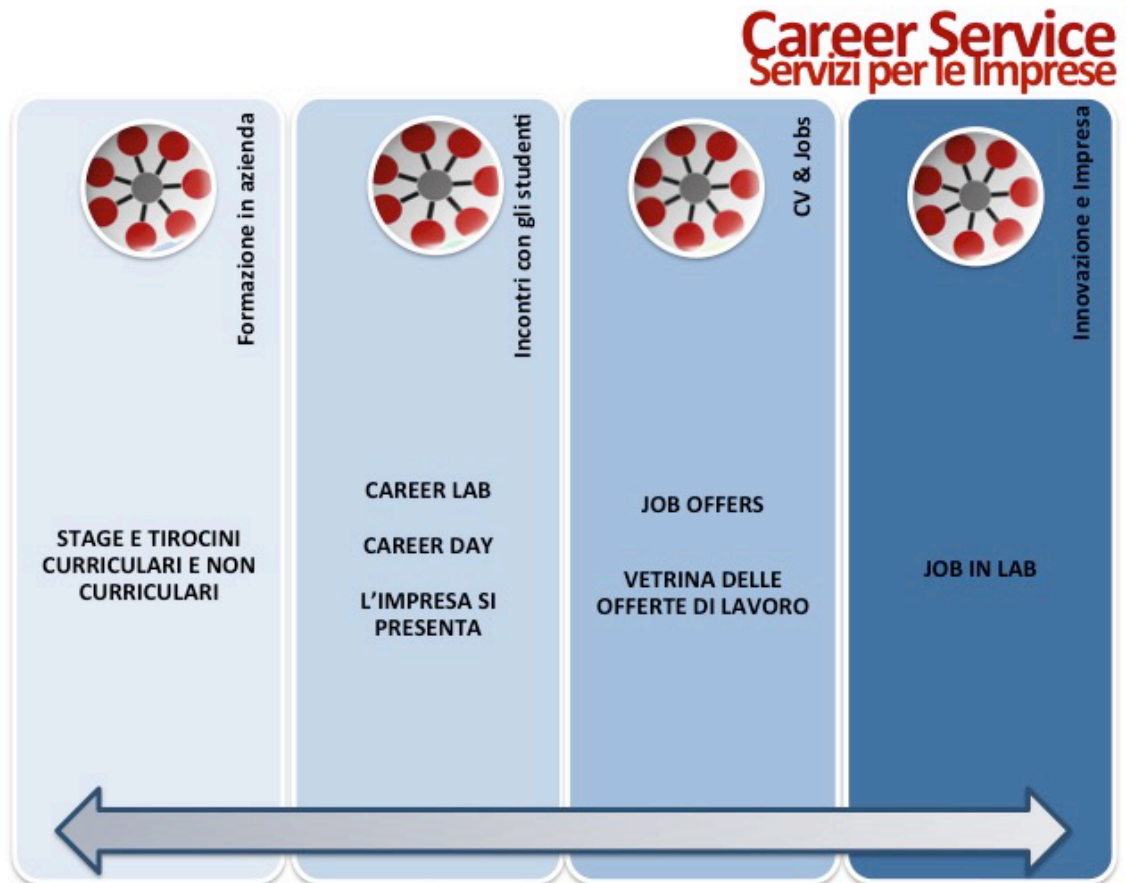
Career Service
Servizi per le Imprese

Formazione in azienda

STAGE E TIROCINI CURRICULARI E NON CURRICULARI

Incontri con gli studenti

CAREER LAB

CAREER DAY

L'IMPRESA SI PRESENTA

CV & Jobs

JOB OFFERS

VETRINA DELLE OFFERTE DI LAVORO

Innovazione e Impresa

JOB IN LAB